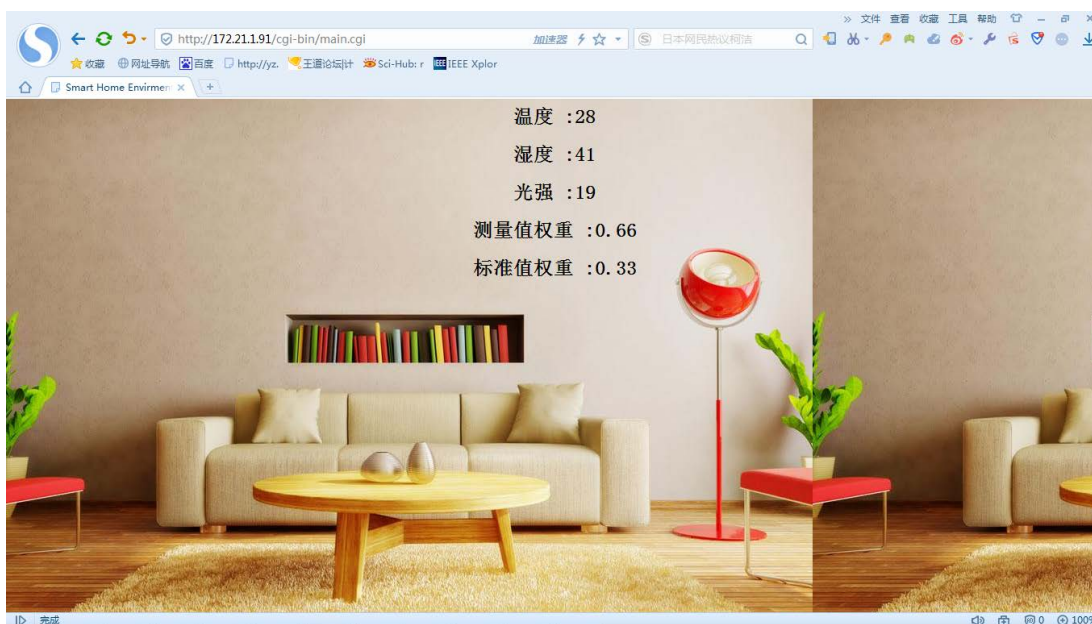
» 文件 查看 收藏 工具 帮助

http://172.21.1.91/cgi-bin/main.cgi

加速器

日本网民热议柯洁

收藏 网址导航 百度 http://yz. 王道论坛|计 Sci-Hub: r IEEE Xplor

Smart Home Envirme ×

温度 :28

湿度 :41

光强 :19

测量值权重 :0.66

标准值权重 :0.33

完成

0

100%